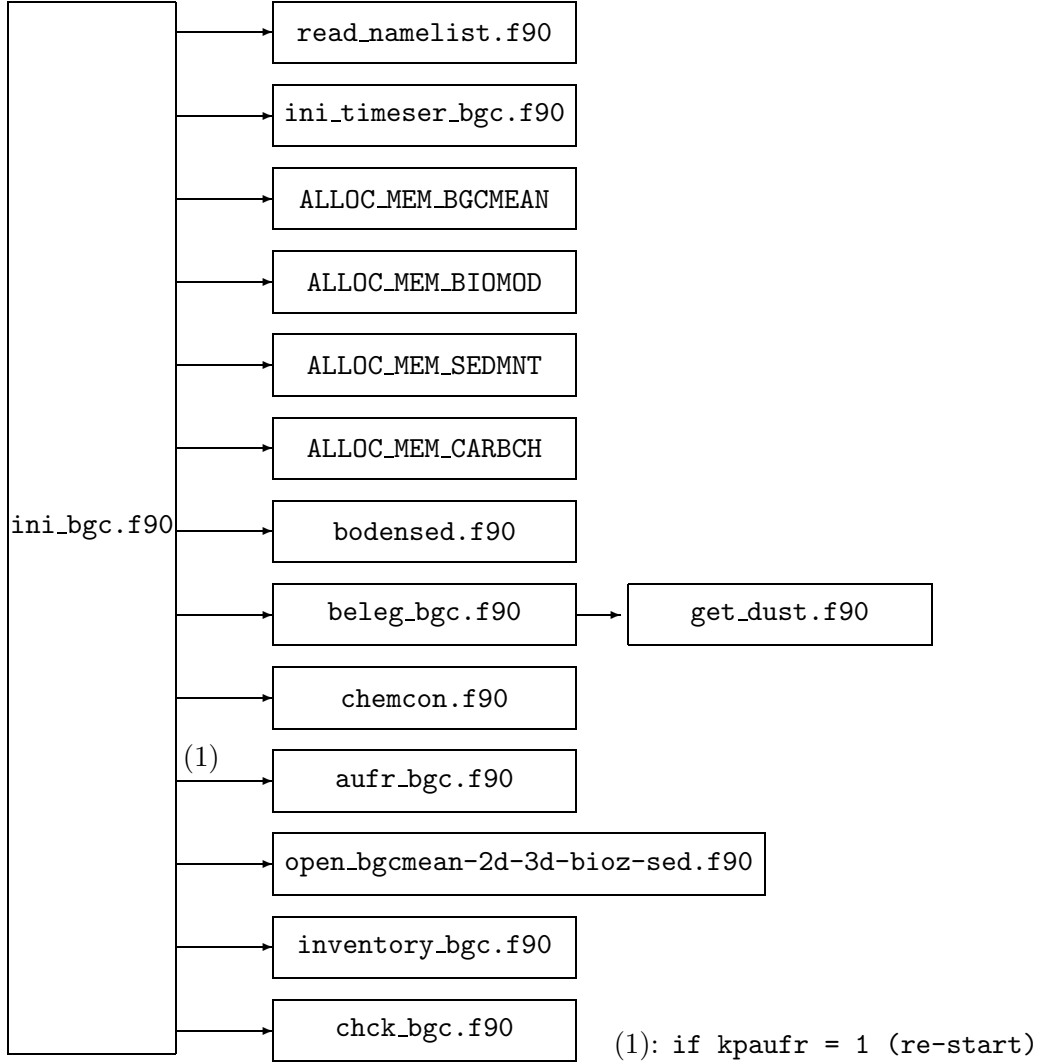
ini_bgc.f90

read_namelist.f90

ini_timeser_bgc.f90

ALLOC_MEM_BGCMEAN

ALLOC_MEM_BIOMOD

ALLOC_MEM_SEDMNT

ALLOC_MEM_CARBCH

bodensed.f90

beleg_bgc.f90

get_dust.f90

chemcon.f90

(1)

aufr_bgc.f90

open_bgcmean-2d-3d-bioz-sed.f90

inventory_bgc.f90

chck_bgc.f90

(1): if kpaufr = 1 (re-start)